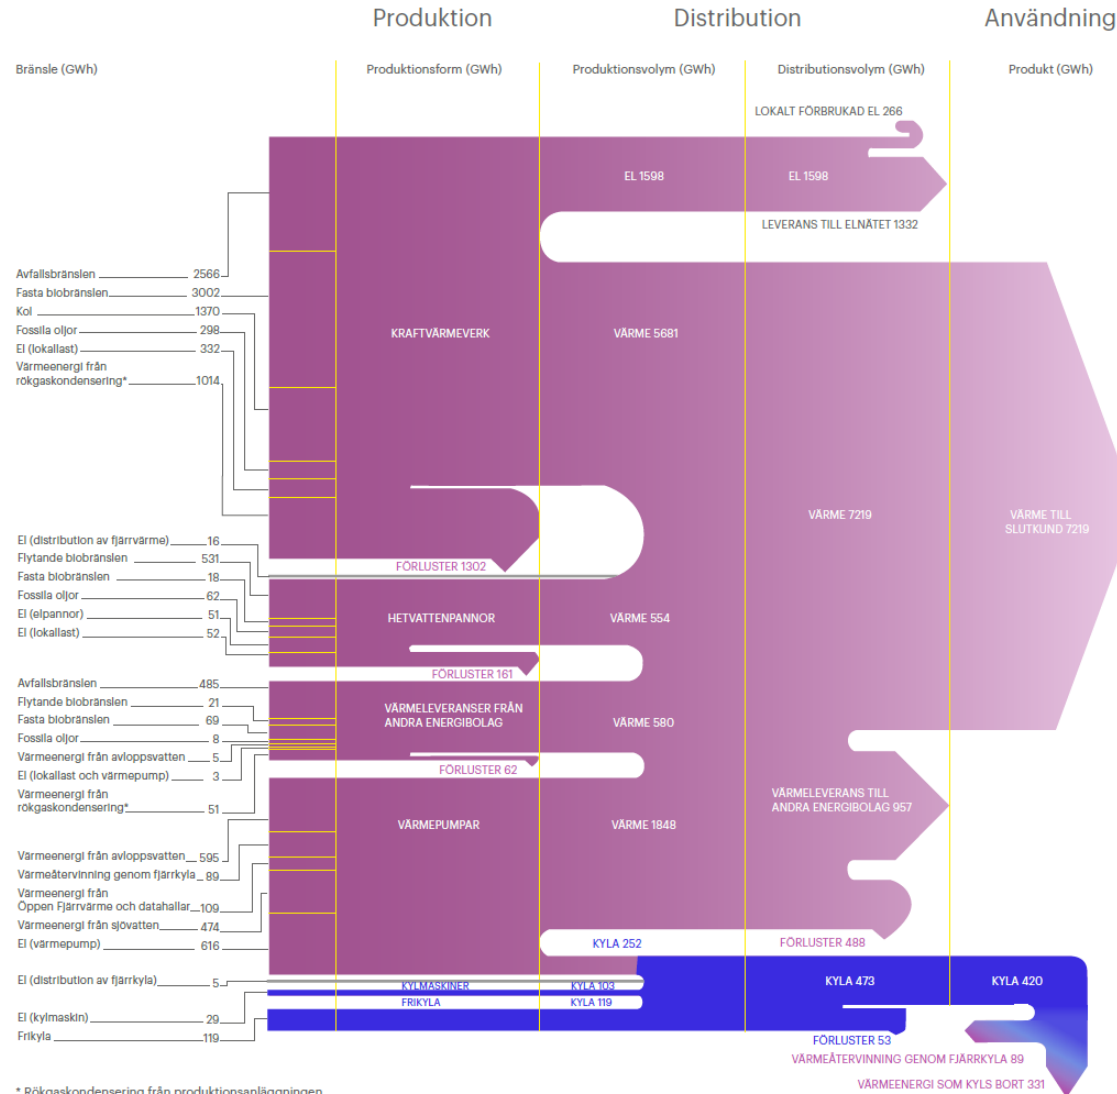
Produktion Distribution Användning

Bränsle (GWh)

Avfallsbränslen 2566
Fasta biobränslen 3002
Kol 1370
Fossila oljor 298
El (lokallast) 332
Värmeenergi från rökgaskondensering* 1014

El (distribution av fjärrvärme) 16
Flytande biobränslen 531
Fasta biobränslen 18
Fossila oljor 62
El (elpannor) 51
El (lokallast) 52

Avfallsbränslen 485
Flytande biobränslen 21
Fasta biobränslen 69
Fossila oljor 8
Värmeenergi från avloppsvatten 5
El (lokallast och värmepump) 3
Värmeenergi från rökgaskondensering* 51

Värmeenergi från avloppsvatten 595
Värmeåtervinning genom fjärrkyla 89
Värmeenergi från Öppen Fjärrvärme och datahallar 109
Värmeenergi från sjövatten 474
El (värmepump) 616

El (distribution av fjärrkyla) 5
El (kylmaskin) 29
Frikyla 119

Produktionsform (GWh)

KRAFTVÄRMEVERK
FÖRLUSTER 1302
HETVATTENPANNOR
FÖRLUSTER 161
VÄRMELEVERANSER FRÅN ANDRA ENERGIBOLAG
FÖRLUSTER 62
VÄRMEPUMPAR
KYLMASKINER
FRIKYLA

Produktionsvolym (GWh)

EL 1598
VÄRME 5681
VÄRME 554
VÄRME 580
VÄRME 1848
KYLA 252
KYLA 103
KYLA 119

Distributionsvolym (GWh)

LOKALT FÖRBRUKAD EL 266
EL 1598
LEVERANS TILL ELNÄTET 1332
VÄRME 7219
VÄRMELEVERANS TILL ANDRA ENERGIBOLAG 957
FÖRLUSTER 488
KYLA 473
FÖRLUSTER 53

Produkt (GWh)

VÄRME TILL SLUTKUND 7219
KYLA 420
VÄRMEÅTERVINNING GENOM FJÄRRKYLA 89
VÄRMEENERGI SOM KYLS BORT 331

* Rökgaskondensering från produktionsanläggningen